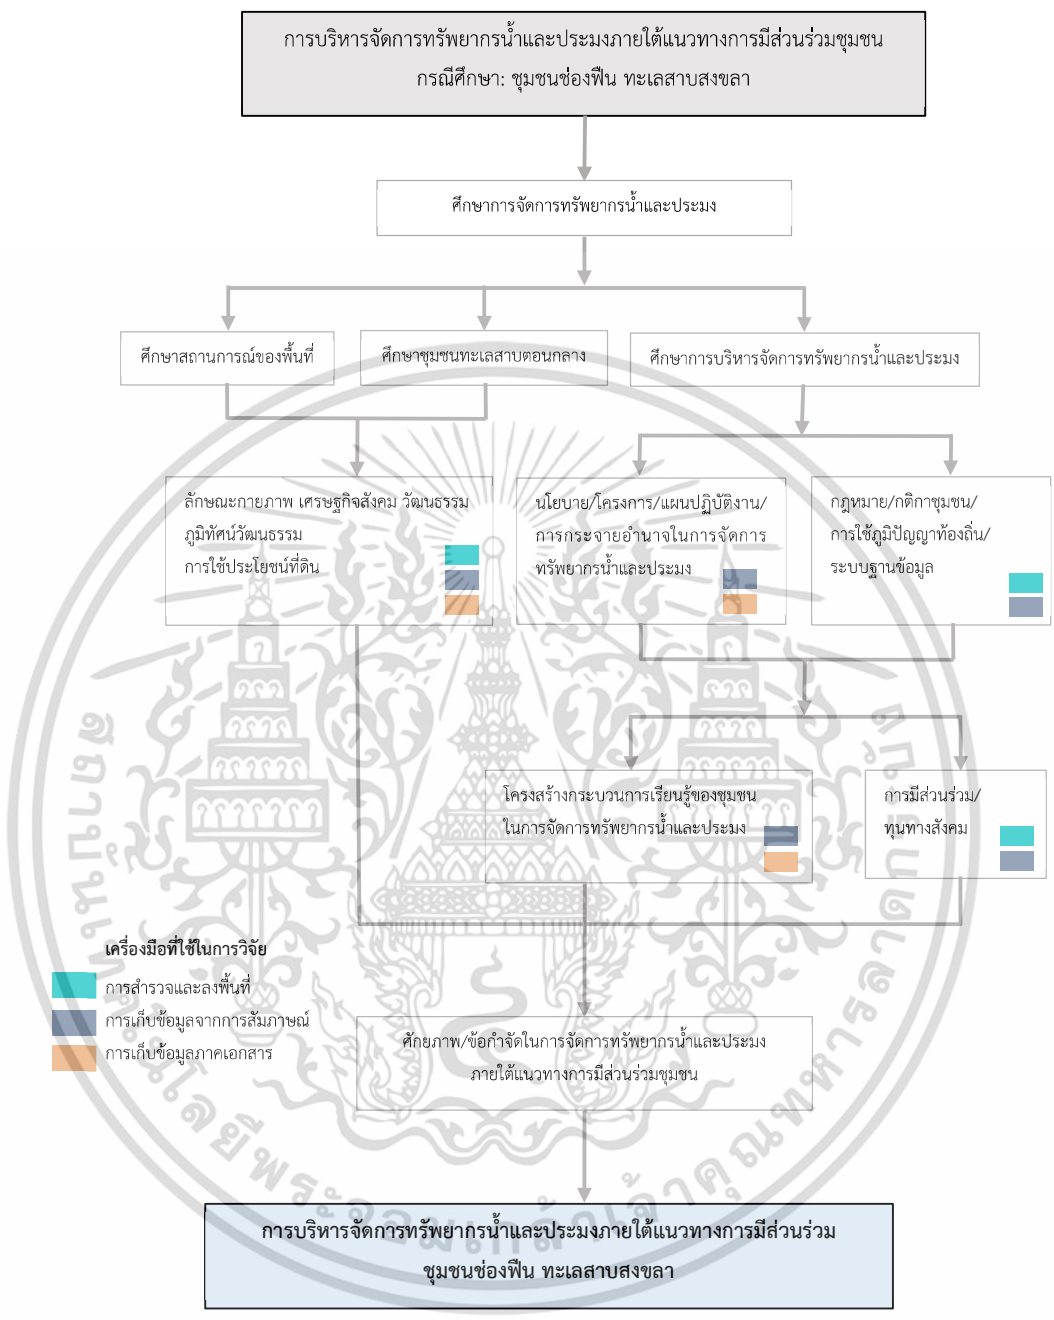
การบริหารจัดการทรัพยากรน้ำและประมงภายใต้แนวทางการมีส่วนร่วมชุมชน
กรณีศึกษา: ชุมชนช่องฟืน ทะเลสาบสงขลา

ศึกษาการจัดการทรัพยากรน้ำและประมง

ศึกษาสถานการณ์ของพื้นที่

ศึกษาชุมชนทะเลสาบตอนกลาง

ศึกษาการบริหารจัดการทรัพยากรน้ำและประมง

ลักษณะกายภาพ เศรษฐกิจสังคม วัฒนธรรม ภูมิทัศน์วัฒนธรรม การใช้ประโยชน์ที่ดิน

นโยบาย/โครงการ/แผนปฏิบัติงาน/ การกระจายอำนาจในการจัดการทรัพยากรน้ำและประมง

กฎหมาย/กติกาชุมชน/ การใช้ภูมิปัญญาท้องถิ่น/ ระบบฐานข้อมูล

โครงสร้างกระบวนการเรียนรู้ของชุมชน ในการจัดการทรัพยากรน้ำและประมง

การมีส่วนร่วม/ ทุนทางสังคม

เครื่องมือที่ใช้ในการวิจัย
การสำรวจและลงพื้นที่
การเก็บข้อมูลจากการสัมภาษณ์
การเก็บข้อมูลภาคเอกสาร

ศักยภาพ/ข้อกำจัดในการจัดการทรัพยากรน้ำและประมง ภายใต้แนวทางการมีส่วนร่วมชุมชน

การบริหารจัดการทรัพยากรน้ำและประมงภายใต้แนวทางการมีส่วนร่วม ชุมชนช่องฟืน ทะเลสาบสงขลา